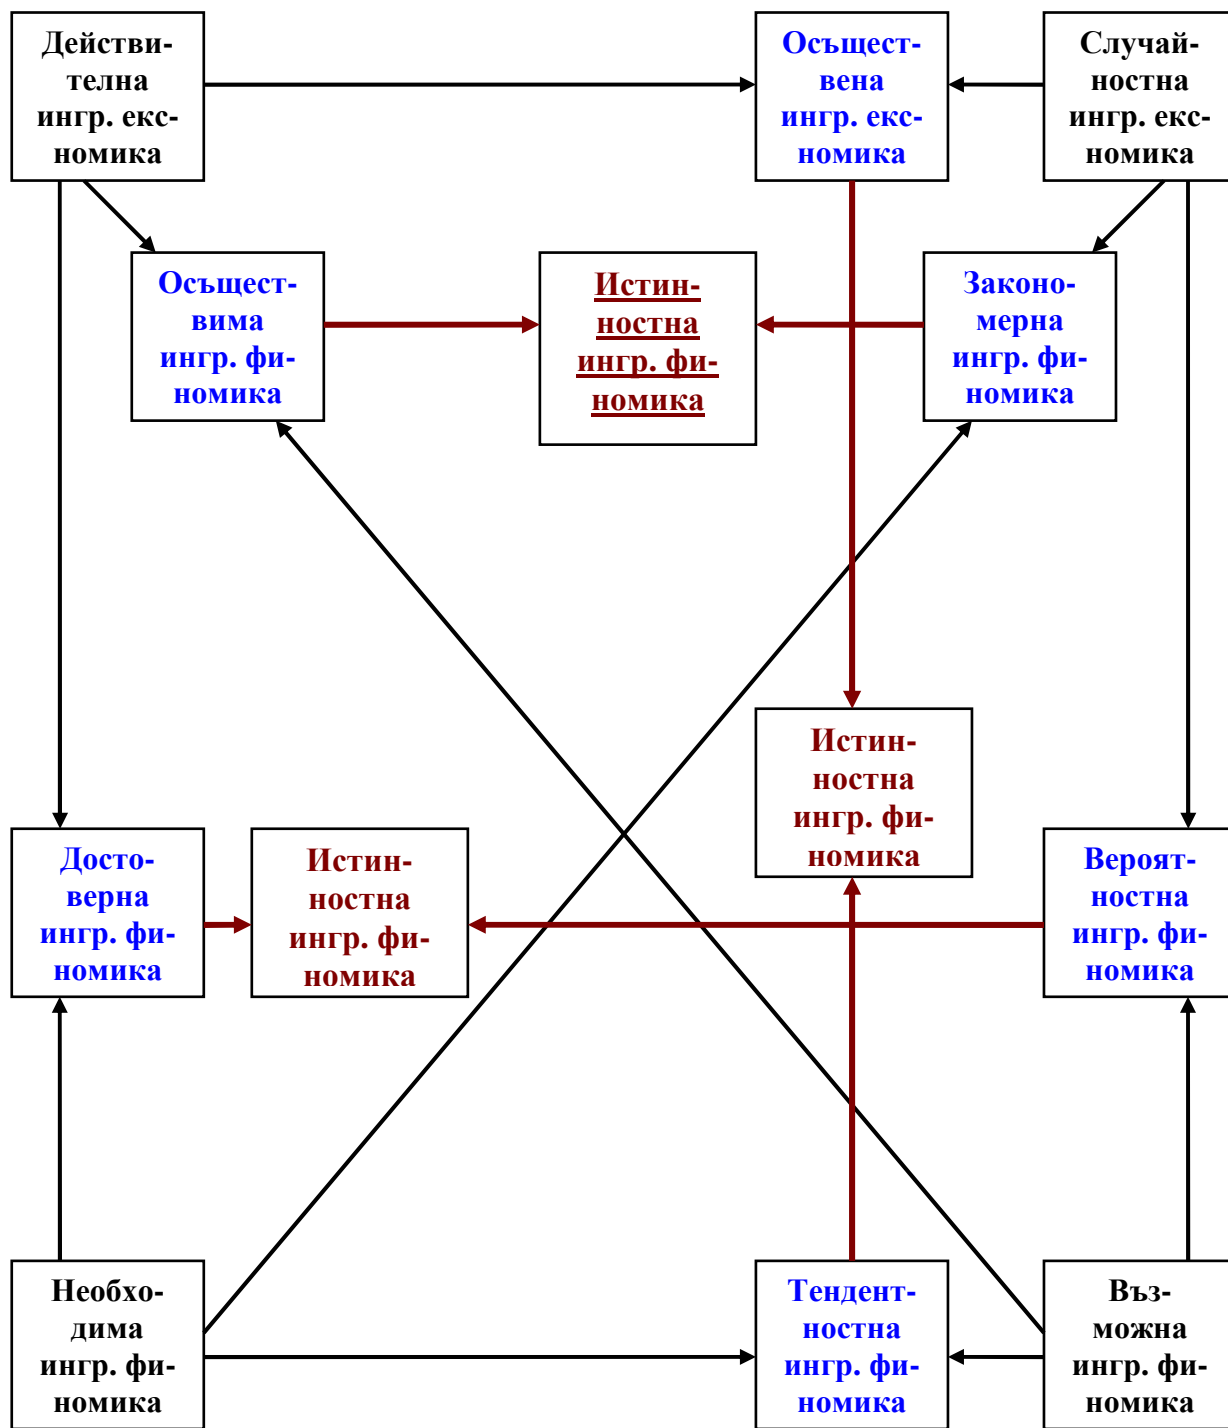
Действителна ингр. екс-номика

Осъществена ингр. екс-номика

Случайностна ингр. екс-номика

Осъществима ингр. фи-номика

Истинностна ингр. фи-номика

Закономерна ингр. фи-номика

Истинностна ингр. фи-номика

Достоверна ингр. фи-номика

Истинностна ингр. фи-номика

Вероятностна ингр. фи-номика

Необходима ингр. фи-номика

Тендентностна ингр. фи-номика

Възможна ингр. фи-номика